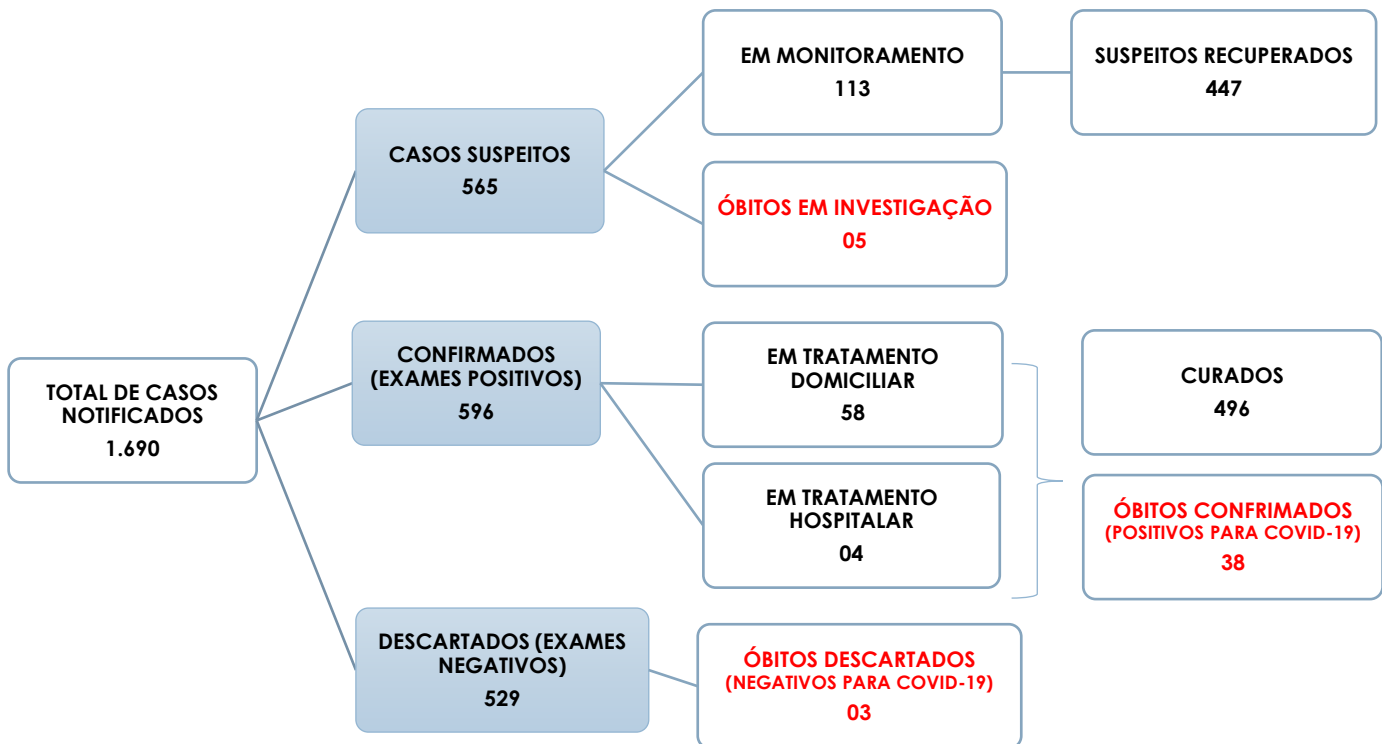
TOTAL DE CASOS NOTIFICADOS
1.690

CASOS SUSPEITOS
565

EM MONITORAMENTO
113

SUSPEITOS RECUPERADOS
447

ÓBITOS EM INVESTIGAÇÃO
05

CONFIRMADOS (EXAMES POSITIVOS)
596

EM TRATAMENTO DOMICILIAR
58

EM TRATAMENTO HOSPITALAR
04

CURADOS
496

ÓBITOS CONFIRMADOS
(POSITIVOS PARA COVID-19)
38

DESCARTADOS (EXAMES NEGATIVOS)
529

ÓBITOS DESCARTADOS
(NEGATIVOS PARA COVID-19)
03